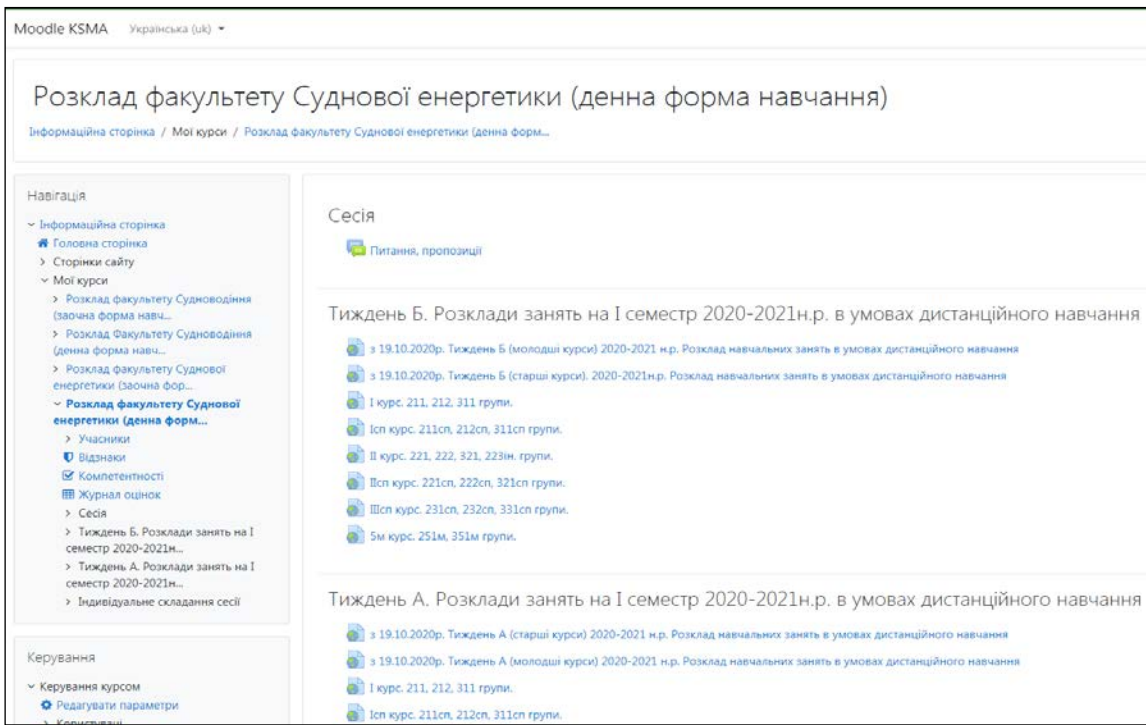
Moodle KSMA Українська (uk) ▾

Розклад факультету Суднової енергетики (денна форма навчання)

Інформаційна сторінка / Мої курси / Розклад факультету Суднової енергетики (денна форм...

Навігація

Інформаційна сторінка
Головна сторінка
Сторінки сайту
Мої курси
Розклад факультету Судноводіння (заочна форма навч...
Розклад Факультету Судноводіння (денна форма навч...
Розклад факультету Суднової енергетики (заочна фор...
Розклад факультету Суднової енергетики (денна форм...
Учасники
Відзнаки
Компетентності
Журнал оцінок
Сесія
Тиждень Б. Розклади занять на I семестр 2020-2021н...
Тиждень А. Розклади занять на I семестр 2020-2021н...
Індивідуальне складання сесії

Керування

Керування курсом
Редагувати параметри
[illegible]

Сесія

Питання, пропозиції

Тиждень Б. Розклади занять на I семестр 2020-2021н.р. в умовах дистанційного навчання

з 19.10.2020р. Тиждень Б (молодші курси) 2020-2021 н.р. Розклад навчальних занять в умовах дистанційного навчання
з 19.10.2020р. Тиждень Б (старші курси). 2020-2021н.р. Розклад навчальних занять в умовах дистанційного навчання
I курс. 211, 212, 311 групи.
Iсп курс. 211сп, 212сп, 311сп групи.
II курс. 221, 222, 321, 223ін. групи.
IIсп курс. 221сп, 222сп, 321сп групи.
IIIсп курс. 231сп, 232сп, 331сп групи.
5м курс. 251м, 351м групи.

Тиждень А. Розклади занять на I семестр 2020-2021н.р. в умовах дистанційного навчання

з 19.10.2020р. Тиждень А (старші курси) 2020-2021 н.р. Розклад навчальних занять в умовах дистанційного навчання
з 19.10.2020р. Тиждень А (молодші курси) 2020-2021 н.р. Розклад навчальних занять в умовах дистанційного навчання
I курс. 211, 212, 311 групи.
Iсп курс. 211сп, 212сп, 311сп групи.